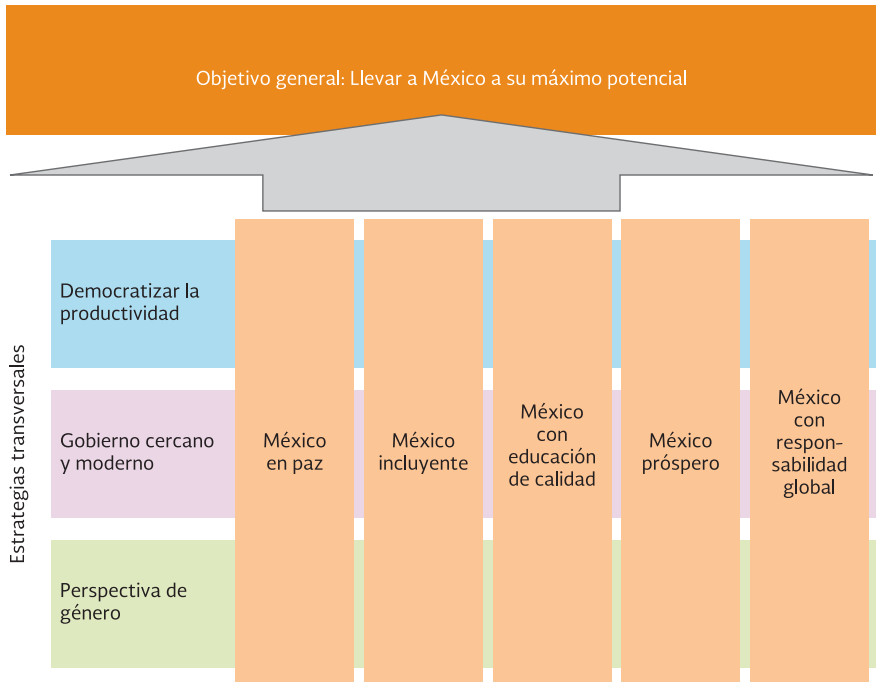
Objetivo general: Llevar a México a su máximo potencial

Estrategias transversales

Democratizar la productividad

Gobierno cercano y moderno

Perspectiva de género

México en paz

México incluyente

México con educación de calidad

México próspero

México con responsabilidad global